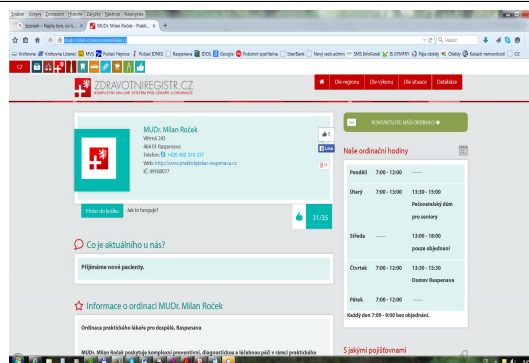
Soubor Úpravy Zobrazení Historie Záložky Nástroje Nápověda

Seznam – Najdu tam, co n... | MUDr. Milan Roček - Prakti... | +

Hledat

Knihovna | Krajská knihovna Liberec | MVS | Portál Hejnice | Portál IDNES | Raspenava | IDOS | Google | Potvrzení spotřeba | StarBank | Nový web admin | SMS brána | S OPAPER | Pája obědy | Obědy | Katalog nemocnice | CZ

CZ

ZDRAVOTNIREGISTR.CZ
KOMPLETNÍ ONLINE SYSTÉM PRO LÉKAŘE A ORDINACE

Dle regionu | Dle výkonu | Dle situace | Databáze

MUDr. Milan Roček
Wirma 243
464 01 Raspenava
Telefon: +420 482 319 337
Web: http://www.praktickylekar-raspenava.cz
IČ: 49108077

1
Like
g+1

Přidat do kontaktů | Jak to fungruje?

31/35

KONTAKTUJTE NAŠI ORDINACI

Naše ordinační hodiny

| Pondělí | 7:00 - 12:00 | —— |
|---|---|---|
| Úterý | 7:00 - 13:00 | 13:30 - 15:00 Pečovatelský dům pro seniory |
| Středa | —— | 13:00 - 18:00 pouze objednaní |
| Čtvrtek | 7:00 - 12:00 | 13:30 - 15:30 Domov Raspenava |
| Pátek | 7:00 - 12:00 | —— |

Každý den 7:00 - 9:00 bez objednání.

Co je aktuálního u nás?

Přijímáme nové pacienty.

Informace o ordinaci MUDr. Milan Roček

Ordinace praktického lékaře pro dospělé, Raspenava

MUDr. Milan Roček poskytuje komplexní preventivní, diagnostickou a léčebnou péči v rámci praktického

S jakými pojišťovnami